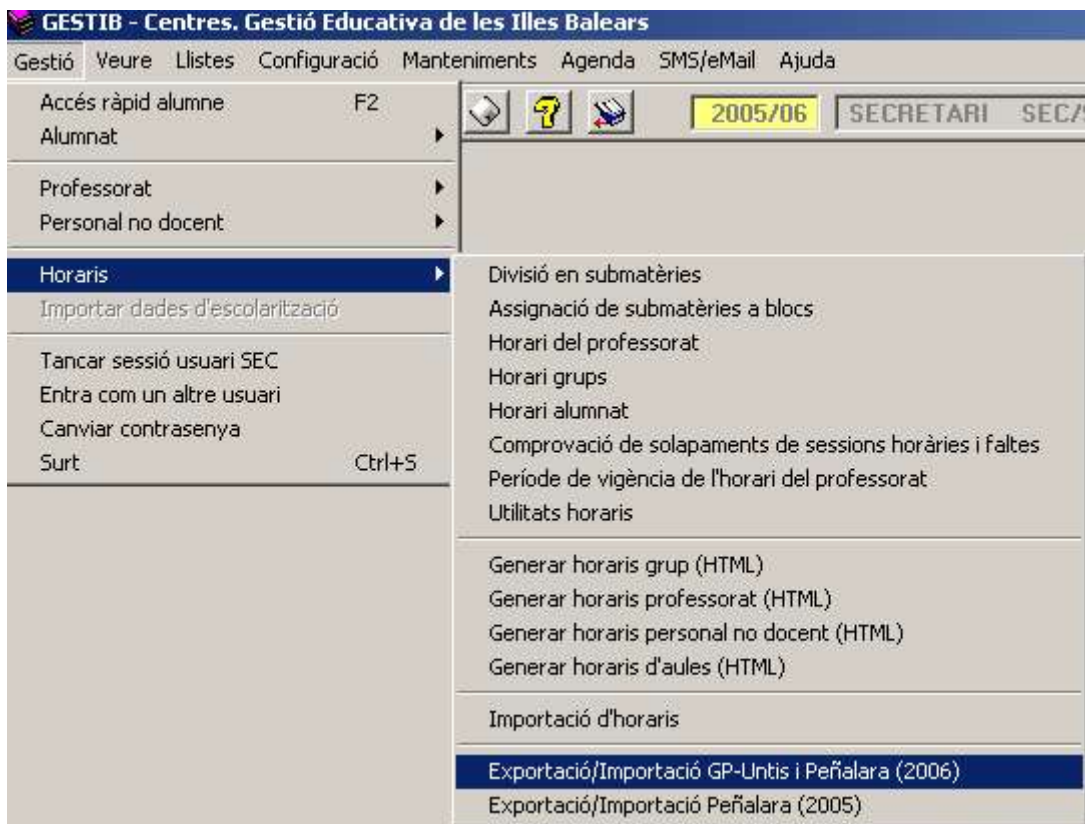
GESTIB - Centres. Gestió Educativa de les Illes Balears

Gestió Veure Llistes Configuració Manteniments Agenda SMS/eMail Ajuda

Accés ràpid alumne F2
Alumnat

Professorat
Personal no docent

Horaris
Importar dades d'escolarització

Tancar sessió usuari SEC
Entra com un altre usuari
Canviar contrasenya
Surt Ctrl+S

2005/06 SECRETARI SEC/

Divisió en submatèries
Assignació de submatèries a blocs
Horari del professorat
Horari grups
Horari alumnat
Comprovació de solapaments de sessions horàries i faltes
Període de vigència de l'horari del professorat
Utilitats horaris

Generar horaris grup (HTML)
Generar horaris professorat (HTML)
Generar horaris personal no docent (HTML)
Generar horaris d'aules (HTML)

Importació d'horaris

Exportació/Importació GP-Untis i Peñalara (2006)
Exportació/Importació Peñalara (2005)